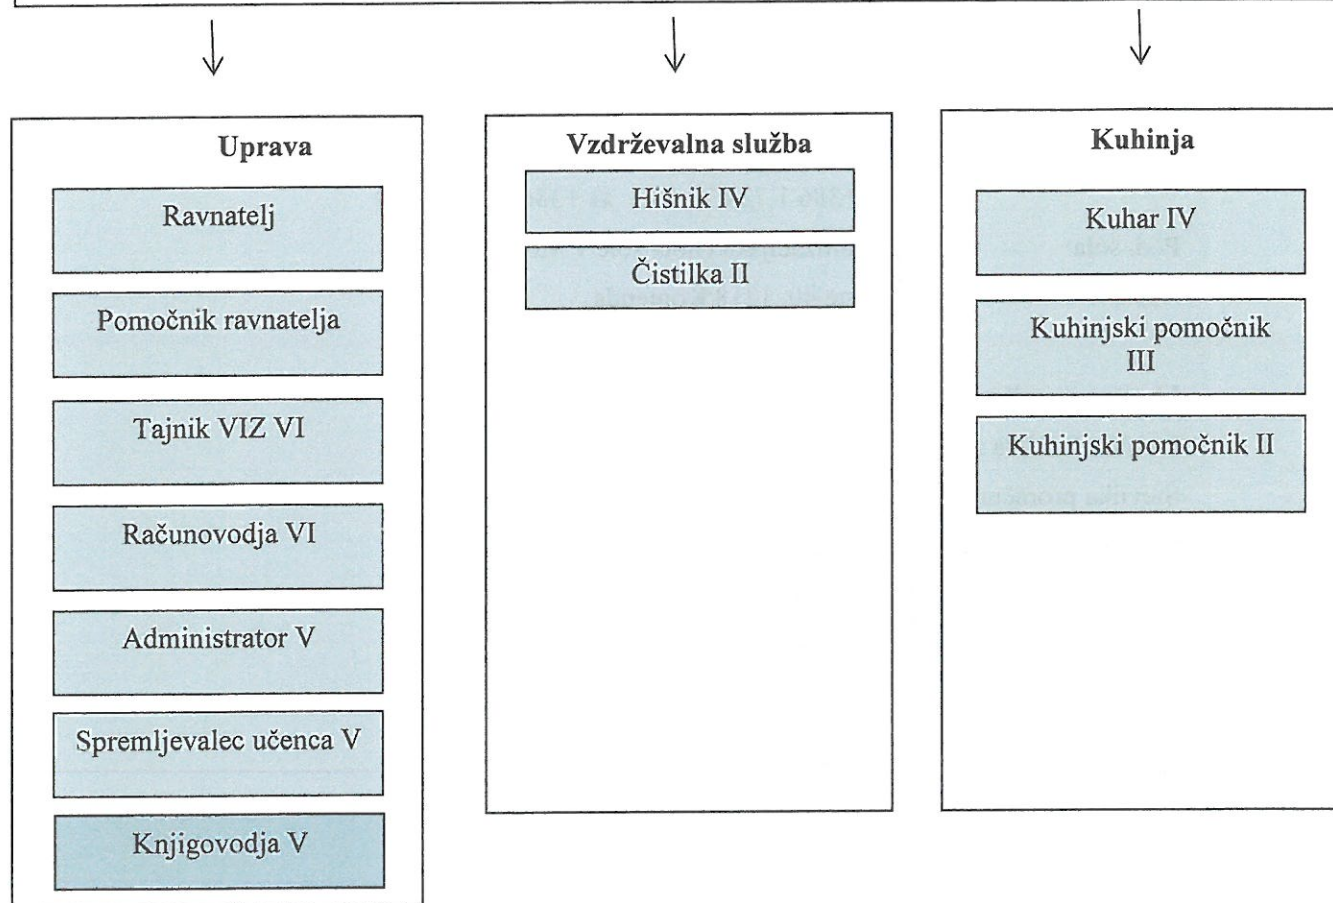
Uprava

Ravnatelj

Pomočnik ravnatelja

Tajnik VIZ VI

Računovodja VI

Administrator V

Spremljevalec učenca V

Knjigovodja V

Vzdrževalna služba

Hišnik IV

Čistilka II

Kuhinja

Kuhar IV

Kuhinjski pomočnik III

Kuhinjski pomočnik II